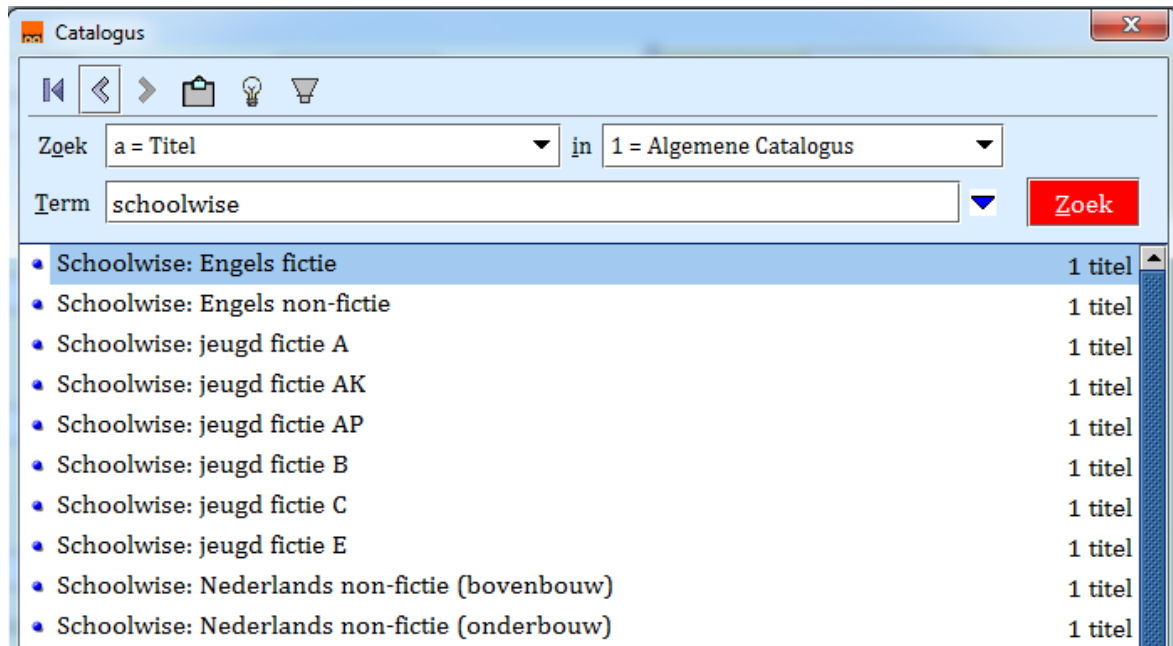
Catalogus

Zoek a = Titel in 1 = Algemene Catalogus

Term schoolwise Zoek

| | |
|---|---|
| Schoolwise: Engels fictie | 1 titel |
| Schoolwise: Engels non-fictie | 1 titel |
| Schoolwise: jeugd fictie A | 1 titel |
| Schoolwise: jeugd fictie AK | 1 titel |
| Schoolwise: jeugd fictie AP | 1 titel |
| Schoolwise: jeugd fictie B | 1 titel |
| Schoolwise: jeugd fictie C | 1 titel |
| Schoolwise: jeugd fictie E | 1 titel |
| Schoolwise: Nederlands non-fictie (bovenbouw) | 1 titel |
| Schoolwise: Nederlands non-fictie (onderbouw) | 1 titel |